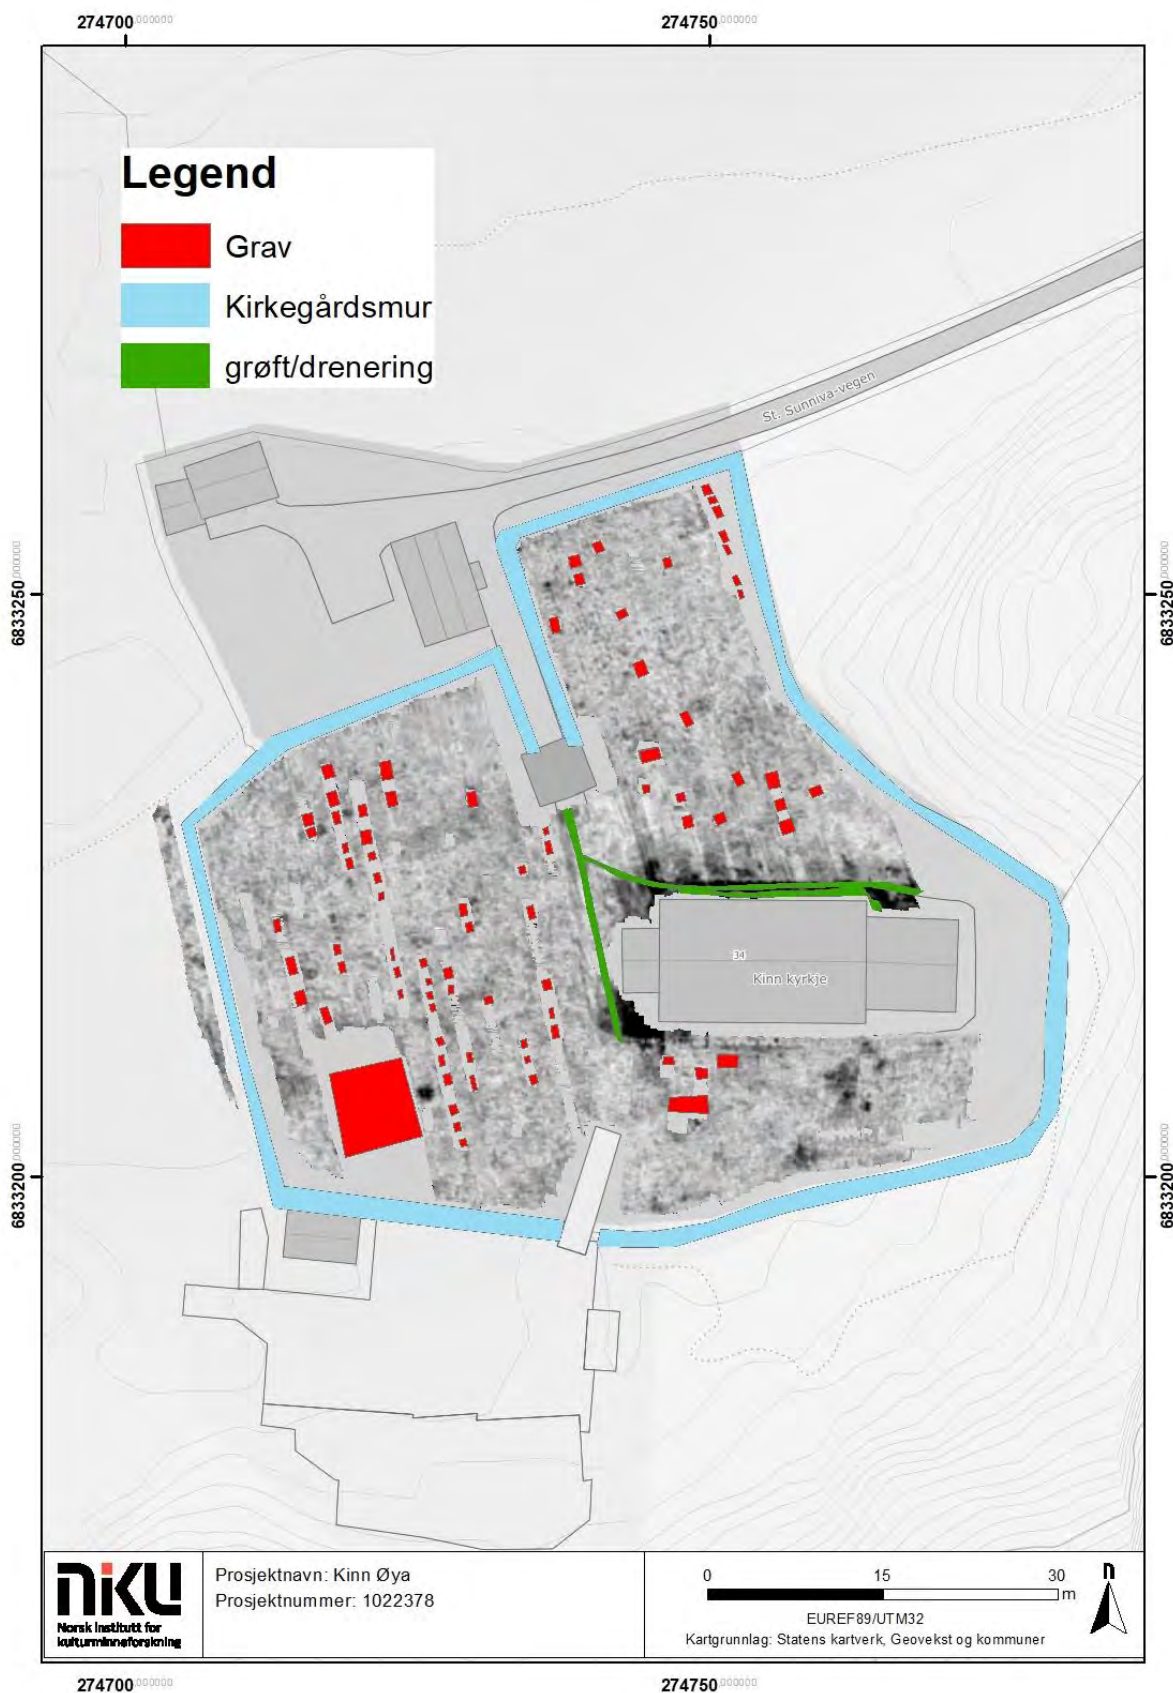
274700.000000 274750.000000

Legend

Grav

Kirkegårdsmur

grøft/drenering

St. Sunniva-vegen

6833250.000000 6833250.000000

34

Kinn kyrkje

6833200.000000 6833200.000000

NIKU
Norsk institutt for kulturminneforskning

Prosjektnavn: Kinn Øya
Prosjektnummer: 1022378

0 15 30
m

EUREF89/UTM32
Kartgrunnlag: Statens kartverk, Geovekst og kommuner

n

274700.000000 274750.000000